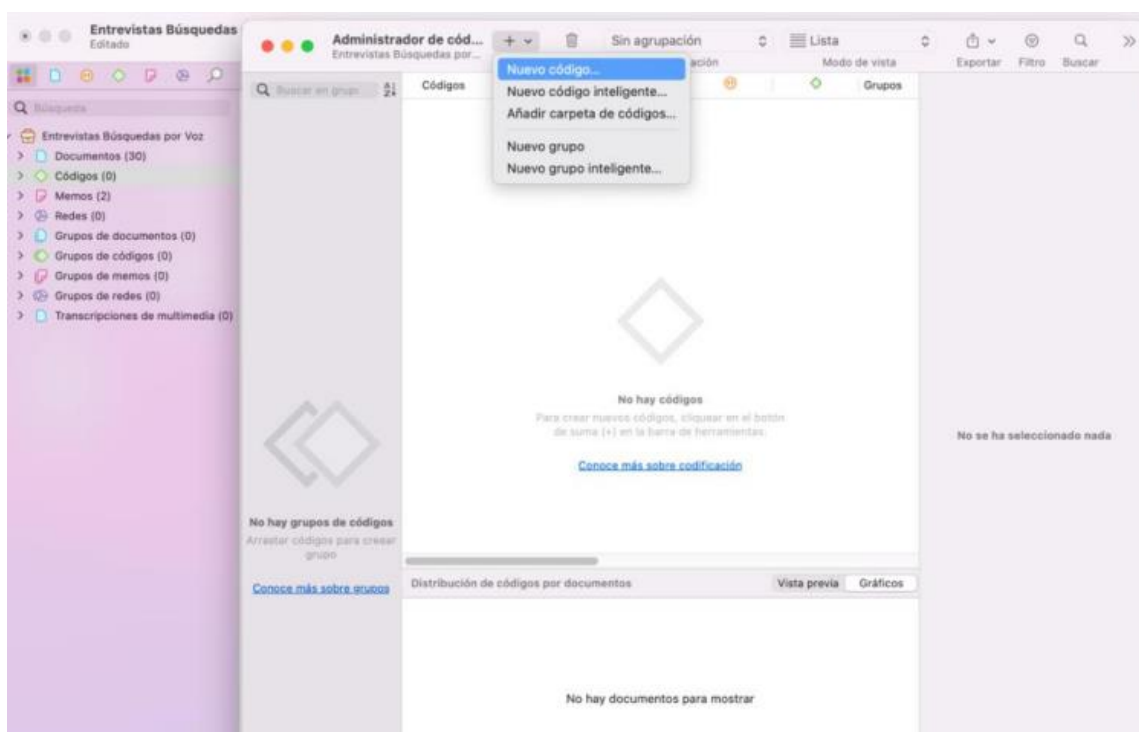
Entrevistas Búsquedas
Editado

Q Búsqueda

Entrevistas Búsquedas por Voz
Documentos (30)
Códigos (0)
Memos (2)
Redes (0)
Grupos de documentos (0)
Grupos de códigos (0)
Grupos de memos (0)
Grupos de redes (0)
Transcripciones de multimedia (0)

Administrador de cód...
Entrevistas Búsquedas por...

Nuevo código...
Nuevo código inteligente...
Añadir carpeta de códigos...
Nuevo grupo
Nuevo grupo inteligente...

Sin agrupación
ación
Lista
Modo de vista
Exportar Filtro Buscar

Q Buscar en grupo

No hay grupos de códigos
Arrastrar códigos para crear grupo

Conoce más sobre grupos

Códigos Grupos

No hay códigos
Para crear nuevos códigos, cliquear en el botón de suma (+) en la barra de herramientas.

Conoce más sobre codificación

Distribución de códigos por documentos
Vista previa Gráficos

No hay documentos para mostrar

No se ha seleccionado nada